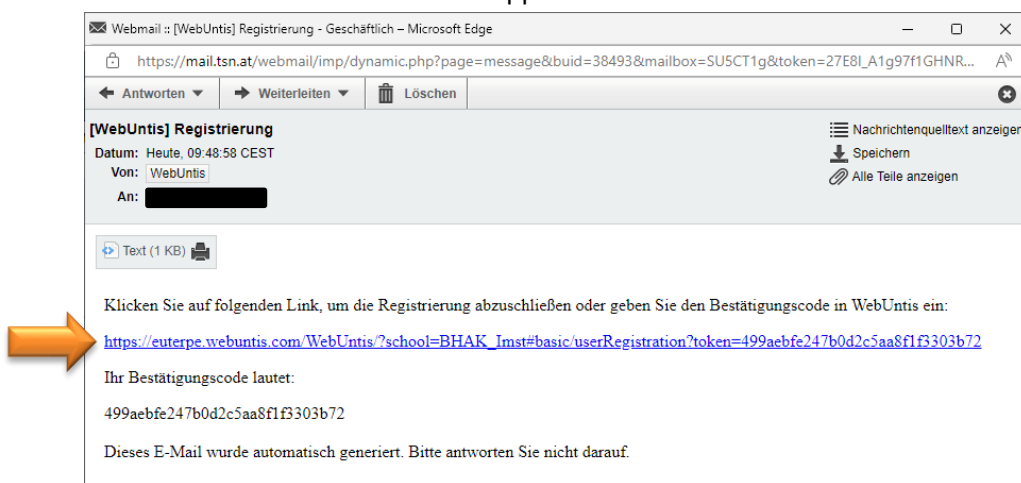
Webmail :: [WebUntis] Registrierung - Geschäftlich – Microsoft Edge

https://mail.tsn.at/webmail/imp/dynamic.php?page=message&buid=38493&mailbox=SU5CT1g&token=27E8I_A1g97f1GHNR...

Antworten Weiterleiten Löschen

[WebUntis] Registrierung
Datum: Heute, 09:48:58 CEST
Von: WebUntis
An: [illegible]

Nachrichtenquelltext anzeigen
Speichern
Alle Teile anzeigen

Text (1 KB)

Klicken Sie auf folgenden Link, um die Registrierung abzuschließen oder geben Sie den Bestätigungscode in WebUntis ein:

https://euterpe.webuntis.com/WebUntis/?school=BHAK_Imst#basic/userRegistration?token=499aebfe247b0d2c5aa8f1f3303b72

Ihr Bestätigungscode lautet:

499aebfe247b0d2c5aa8f1f3303b72

Dieses E-Mail wurde automatisch generiert. Bitte antworten Sie nicht darauf.